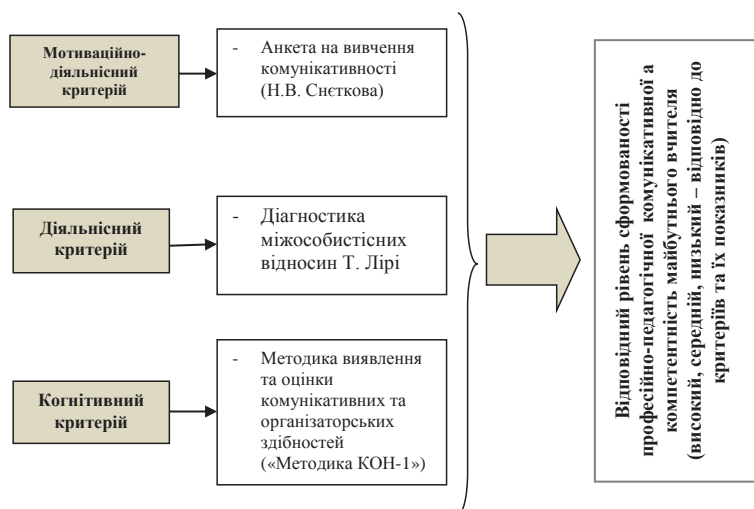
Мотиваційно-діяльнісний критерій

- Анкета на вивчення комунікативності (Н.В. Снєткова)

Діяльнісний критерій

- Діагностика міжособистісних відносин Т. Лірі

Когнітивний критерій

- Методика виявлення та оцінки комунікативних та організаторських здібностей («Методика КОН-1»)

Відповідний рівень сформованості професійно-педагогічної комунікативної компетентність майбутнього вчителя (високий, середній, низький – відповідно до критеріїв та їх показників)